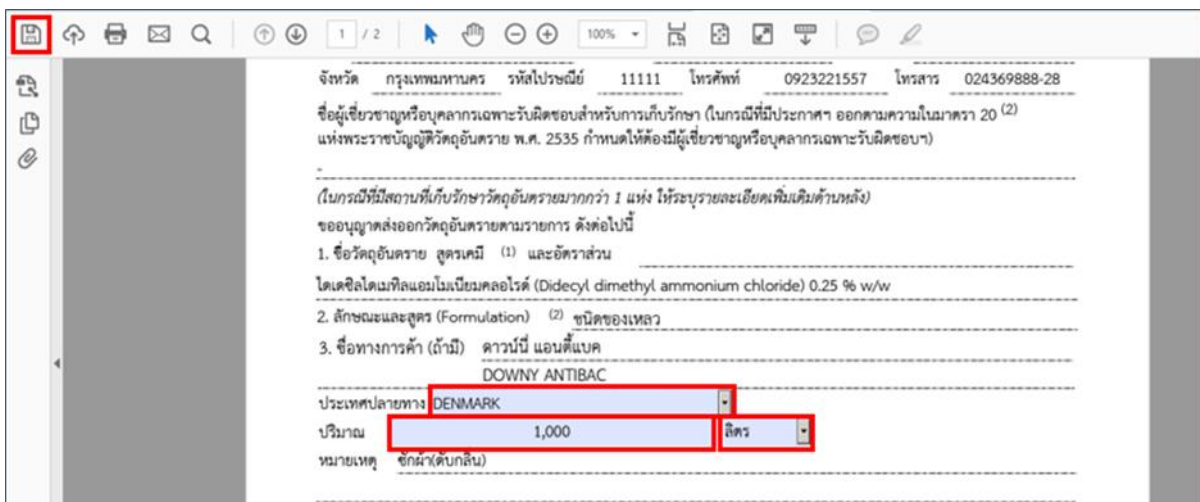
1 / 2 100%

จังหวัด กรุงเทพมหานคร รหัสไปรษณีย์ 11111 โทรศัพท์ 0923221557 โทรสาร 024369888-28

ชื่อผู้เชี่ยวชาญหรือบุคลากรเฉพาะรับผิดชอบสำหรับการเก็บรักษา (ในกรณีที่มีประกาศฯ ออกตามความในมาตรา 20 $^{(2)}$ แห่งพระราชบัญญัติวัตถุอันตราย พ.ศ. 2535 กำหนดให้ต้องมีผู้เชี่ยวชาญหรือบุคลากรเฉพาะรับผิดชอบฯ)

-

(ในกรณีที่มีสถานที่เก็บรักษาวัตถุอันตรายมากกว่า 1 แห่ง ให้ระบุรายละเอียดเพิ่มเติมด้านหลัง)

ขออนุญาตส่งออกวัตถุอันตรายตามรายการ ดังต่อไปนี้

1. ชื่อวัตถุอันตราย สูตรเคมี $^{(1)}$ และอัตราส่วน

ไดเดซิลไดเมทิลแอมโมเนียมคลอไรด์ (Didecyl dimethyl ammonium chloride) 0.25 % w/w

2. ลักษณะและสูตร (Formulation) $^{(2)}$ ชนิดของเหลว

3. ชื่อทางการค้า (ถ้ามี) ดาวน์นี่ แอนตี้แบค
DOWNY ANTIBAC

ประเทศปลายทาง DENMARK

ปริมาณ 1,000 ลิตร

หมายเหตุ ซักผ้า(ดับกลิ่น)